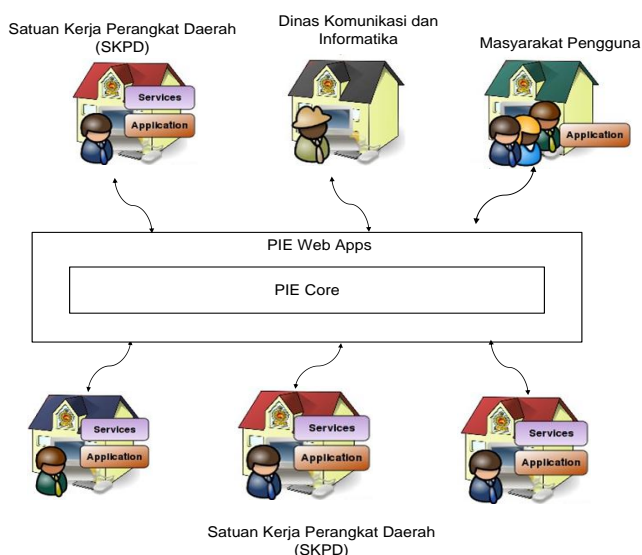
Satuan Kerja Perangkat Daerah (SKPD)

Services

Application

Dinas Komunikasi dan Informatika

Masyarakat Pengguna

Application

PIE Web Apps

PIE Core

Services

Application

Services

Application

Services

Application

Satuan Kerja Perangkat Daerah (SKPD)